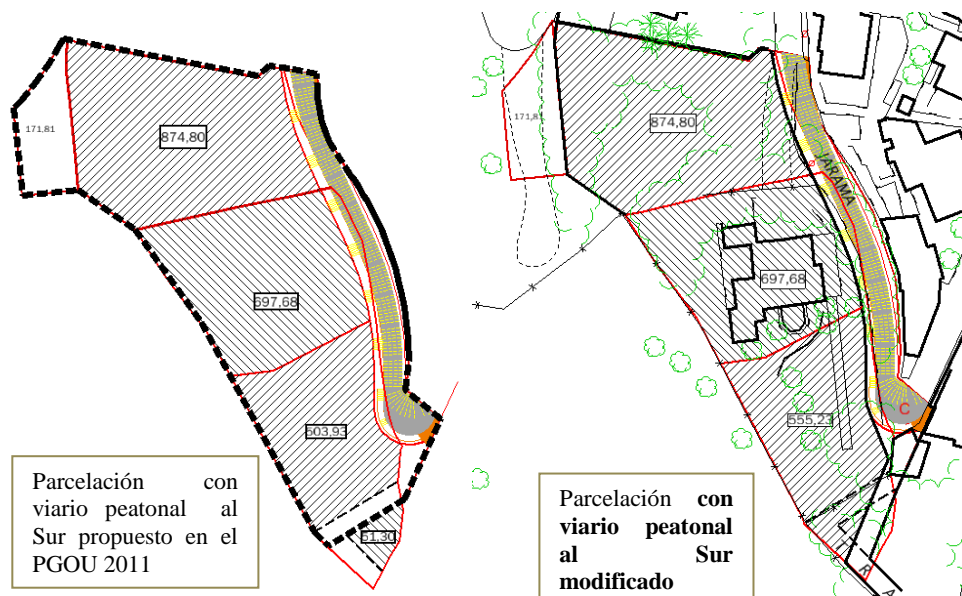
171,81

874,80

697,68

603,93

61,30

Parcelación con viario peatonal al Sur propuesto en el PGOU 2011

171,8

874,80

JARAMA

697,68

555,23

C

R A

Parcelación **con viario peatonal al Sur modificado**